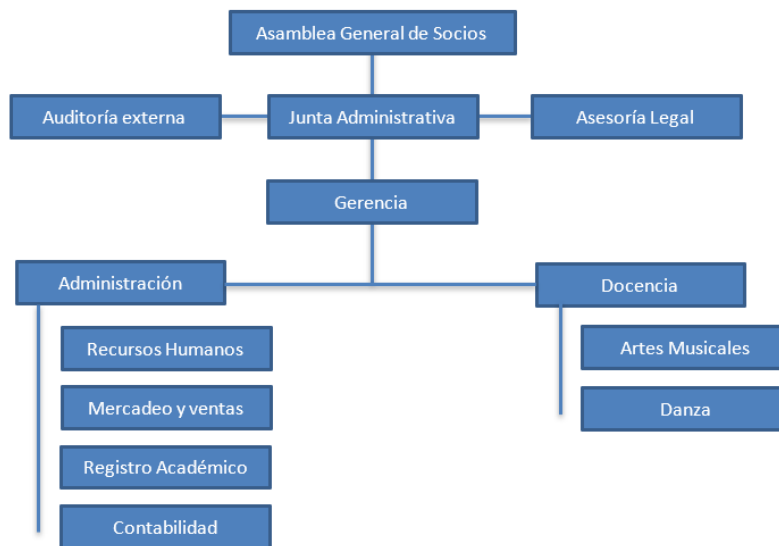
Asamblea General de Socios

Auditoría externa

Junta Administrativa

Asesoría Legal

Gerencia

Administración

Docencia

Recursos Humanos

Mercadeo y ventas

Registro Académico

Contabilidad

Artes Musicales

Danza